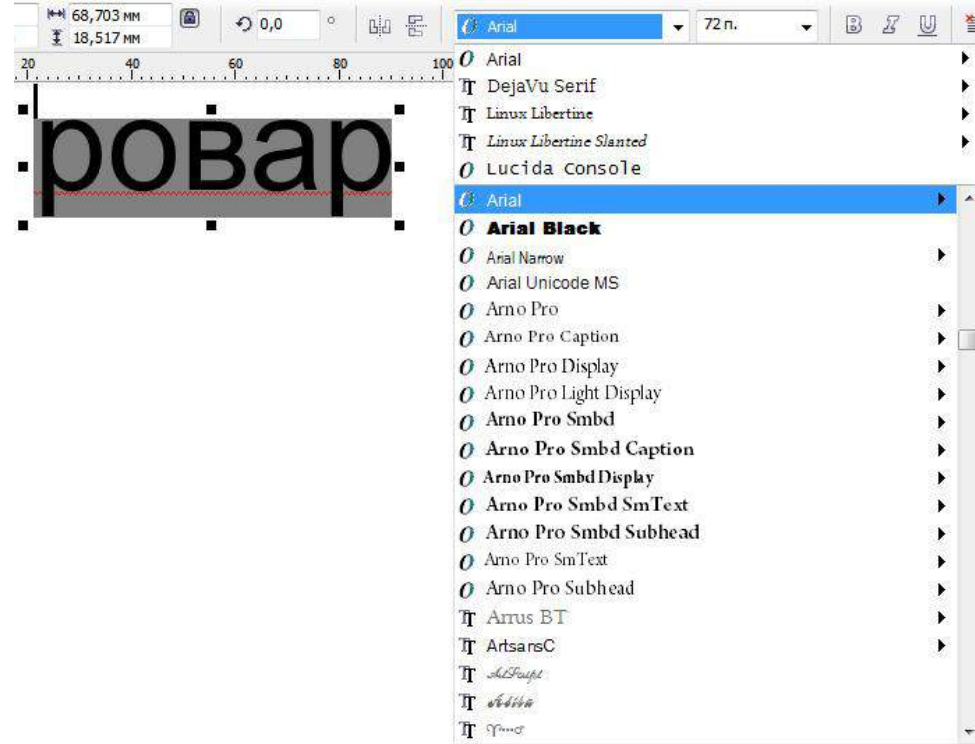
68,703 мм
18,517 мм
0,0 °
Arial
72 п.
20 40 60 80 100
повар
Arial
DejaVu Serif
Linux Libertine
Linux Libertine Slanted
Lucida Console
Arial
Arial Black
Arial Narrow
Arial Unicode MS
Arno Pro
Arno Pro Caption
Arno Pro Display
Arno Pro Light Display
Arno Pro Smbd
Arno Pro Smbd Caption
Arno Pro Smbd Display
Arno Pro Smbd SmText
Arno Pro Smbd Subhead
Arno Pro SmText
Arno Pro Subhead
Arrus BT
ArtsansC
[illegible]
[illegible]
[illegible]